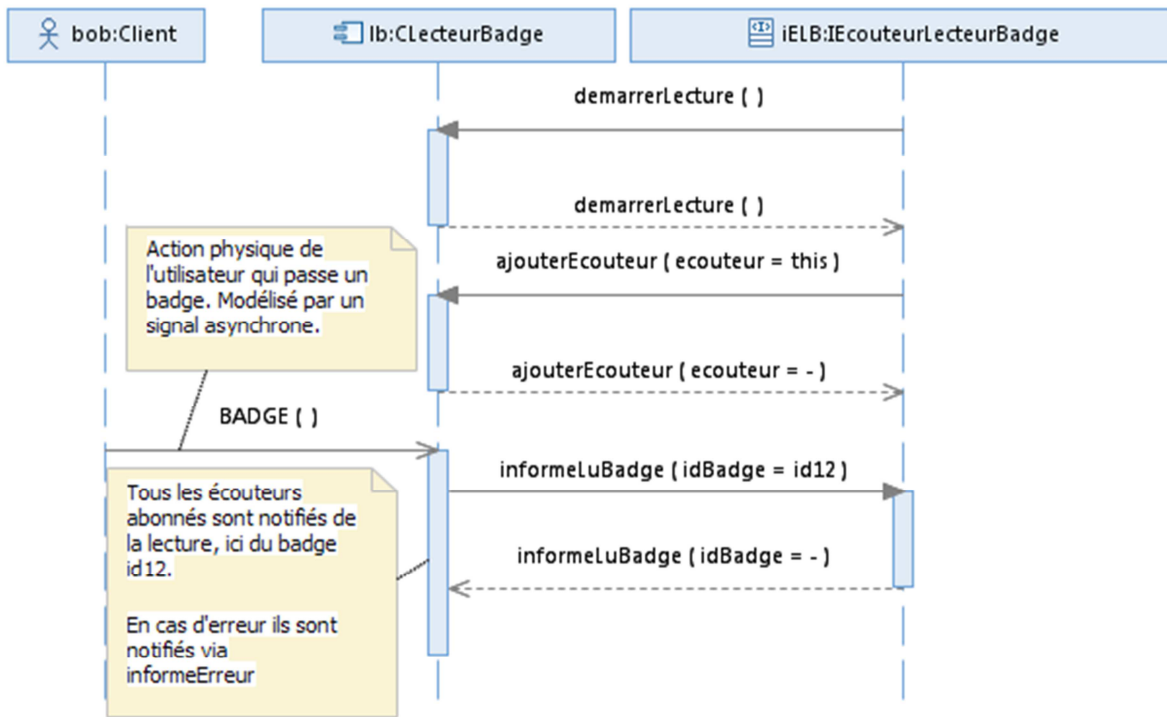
bob:Client

lb:CLecteurBadge

iELB:IEcouteurLecteurBadge

demarrerLecture ( )

demarrerLecture ( )

Action physique de l'utilisateur qui passe un badge. Modélisé par un signal asynchrone.

ajouterEcouteur ( ecouteur = this )

ajouterEcouteur ( ecouteur = - )

BADGE ( )

informeLuBadge ( idBadge = id12 )

Tous les écouteurs abonnés sont notifiés de la lecture, ici du badge id12.

En cas d'erreur ils sont notifiés via informeErreur

informeLuBadge ( idBadge = - )